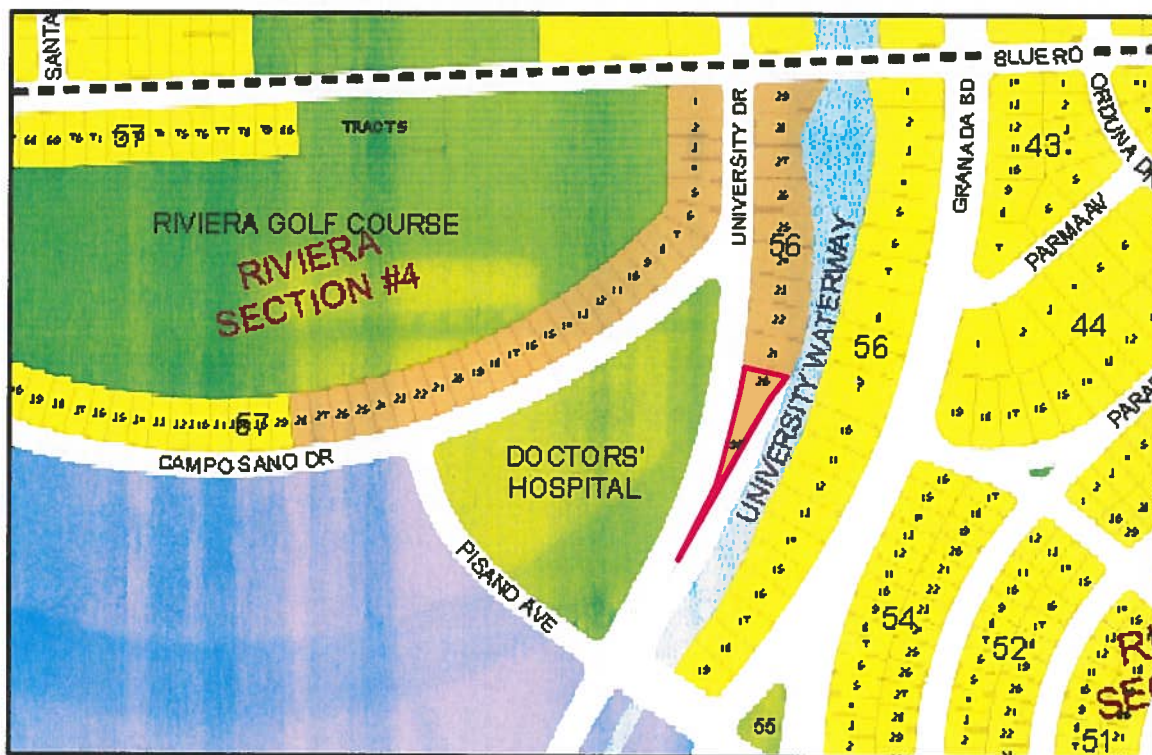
SANTA
BLUE RD
57
TRACTS
RIVIERA GOLF COURSE
RIVIERA SECTION #4
UNIVERSITY DR
56
GRANADA BD
43
ORDUNA DR
PARMA AV
44
56
UNIVERSITY WATERWAY
67
CAMPO SANO DR
DOCTORS' HOSPITAL
PISANO AVE
54
52
55
51
R
SEC
PARA